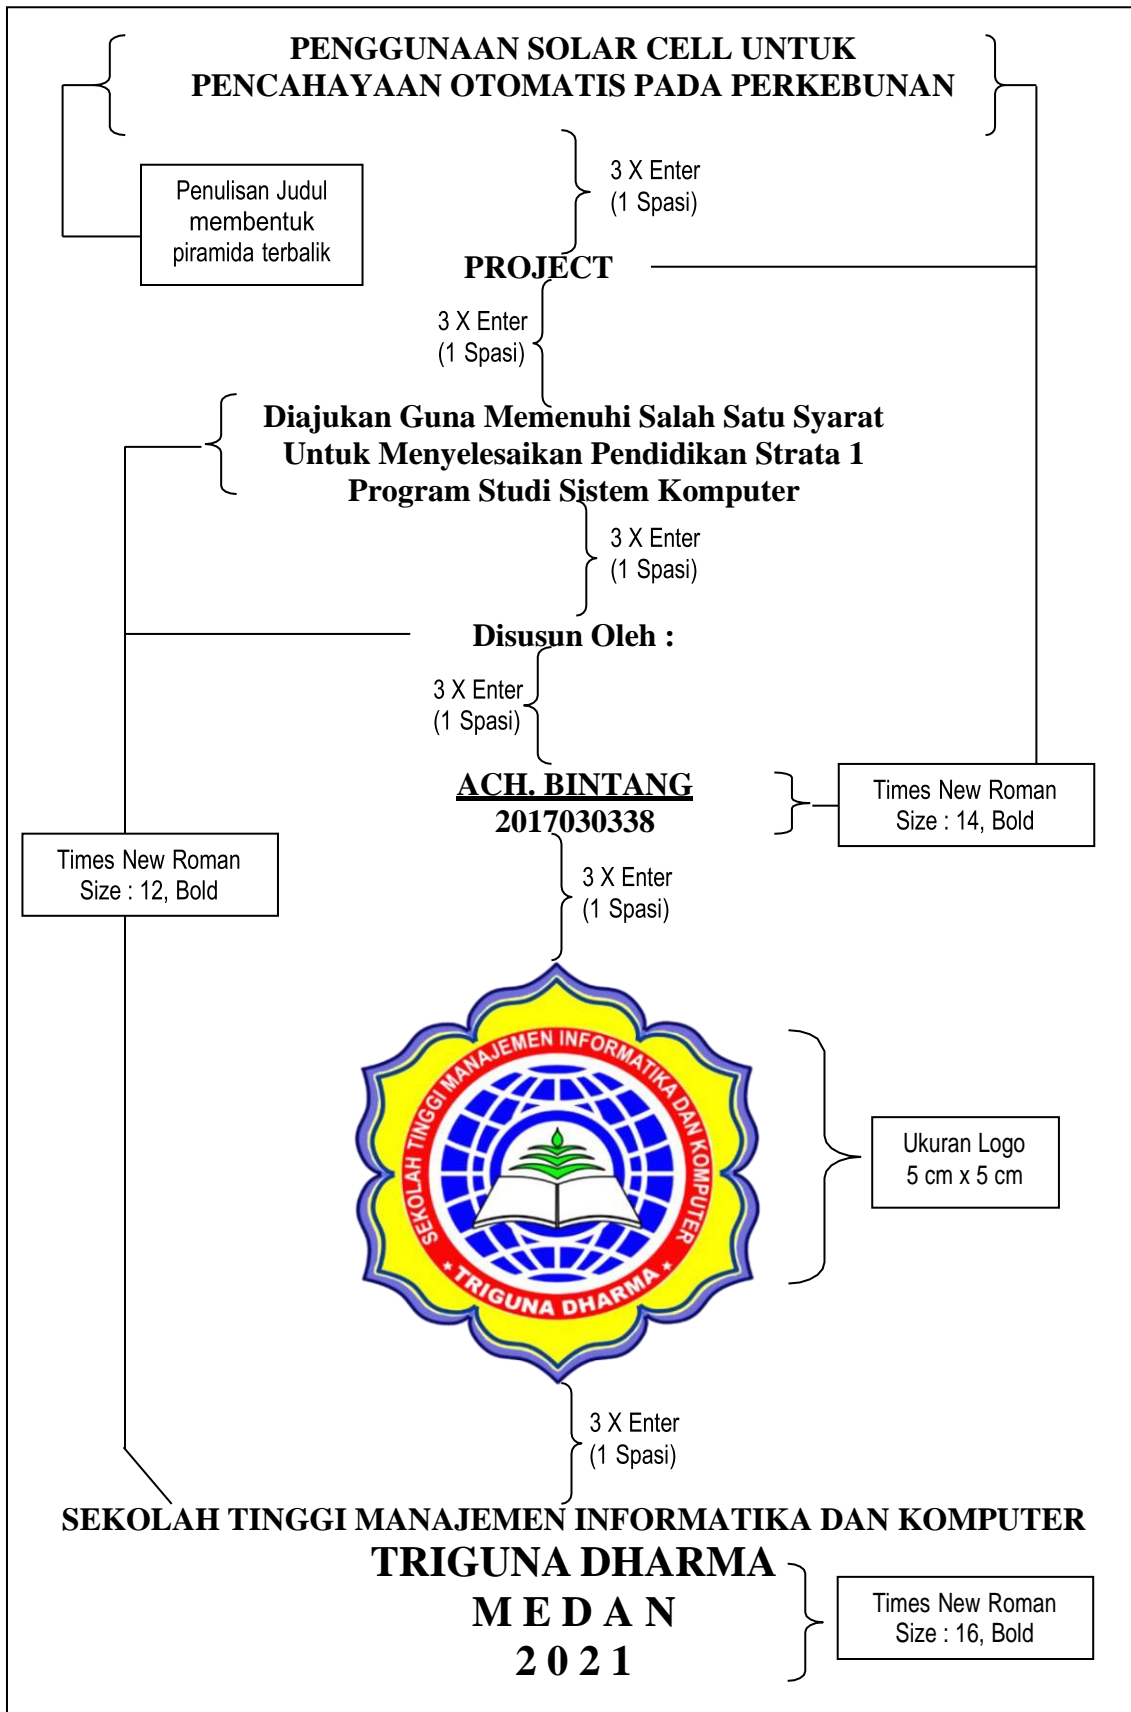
PENGGUNAAN SOLAR CELL UNTUK
PENCAHAYAAN OTOMATIS PADA PERKEBUNAN

Penulisan Judul membentuk piramida terbalik

3 X Enter
(1 Spasi)

PROJECT

3 X Enter
(1 Spasi)

Diajukan Guna Memenuhi Salah Satu Syarat
Untuk Menyelesaikan Pendidikan Strata 1
Program Studi Sistem Komputer

3 X Enter
(1 Spasi)

Disusun Oleh :

3 X Enter
(1 Spasi)

ACH. BINTANG
2017030338

Times New Roman
Size : 14, Bold

Times New Roman
Size : 12, Bold

3 X Enter
(1 Spasi)

SEKOLAH TINGGI MANAJEMEN INFORMATIKA DAN KOMPUTER
TRIGUNA DHARMA

Ukuran Logo
5 cm x 5 cm

3 X Enter
(1 Spasi)

SEKOLAH TINGGI MANAJEMEN INFORMATIKA DAN KOMPUTER
TRIGUNA DHARMA
MEDAN
2021

Times New Roman
Size : 16, Bold